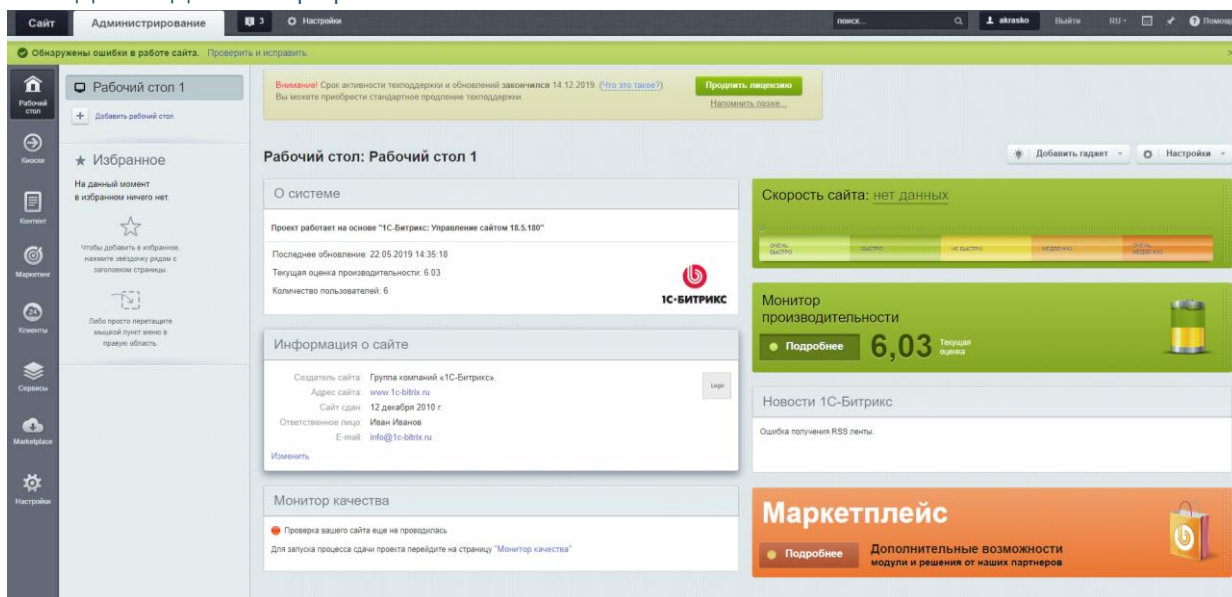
Сайт | Администрирование | 3 | Настройки | поиск... | akrasko | Выйти | RU | Помощь

Обнаружены ошибки в работе сайта. Проверить и исправить.

Рабочий стол
Киоски
Контент
Маркетинг
Клиенты
Сервисы
Marketplace
Настройки

Рабочий стол 1
Добавить рабочий стол

★ Избранное
На данный момент в избранном ничего нет.
Чтобы добавить в избранное, нажмите звёздочку рядом с заголовком страницы.
Либо просто перетащите нужный пункт меню в правую область.

Внимание! Срок активности техподдержки и обновлений закончился 14.12.2019. (Что это такое?) Вы можете приобрести стандартное продление техподдержки.
Продлить лицензию
Напомнить позже...

Рабочий стол: Рабочий стол 1
Добавить гаджет | Настройки

О системе
Проект работает на основе "1С-Битрикс: Управление сайтом 18.5.180"
Последнее обновление: 22.05.2019 14:35:18
Текущая оценка производительности: 6.03
Количество пользователей: 6
1С-БИТРИКС

Информация о сайте
Создатель сайта: Группа компаний «1С-Битрикс».
Адрес сайта: www.1c-bitrix.ru
Сайт сдан: 12 декабря 2010 г.
Ответственное лицо: Иван Иванов
E-mail: info@1c-bitrix.ru
Logo
Изменить

Монитор качества
Проверка вашего сайта еще не проводилась
Для запуска процесса сдачи проекта перейдите на страницу "Монитор качества"

Скорость сайта: нет данных
очень быстро | быстро | не быстро | медленно | очень медленно

Монитор производительности
Подробнее
6,03 Текущая оценка

Новости 1С-Битрикс
Ошибка получения RSS ленты.

Маркетплейс
Подробнее
Дополнительные возможности
модули и решения от наших партнеров